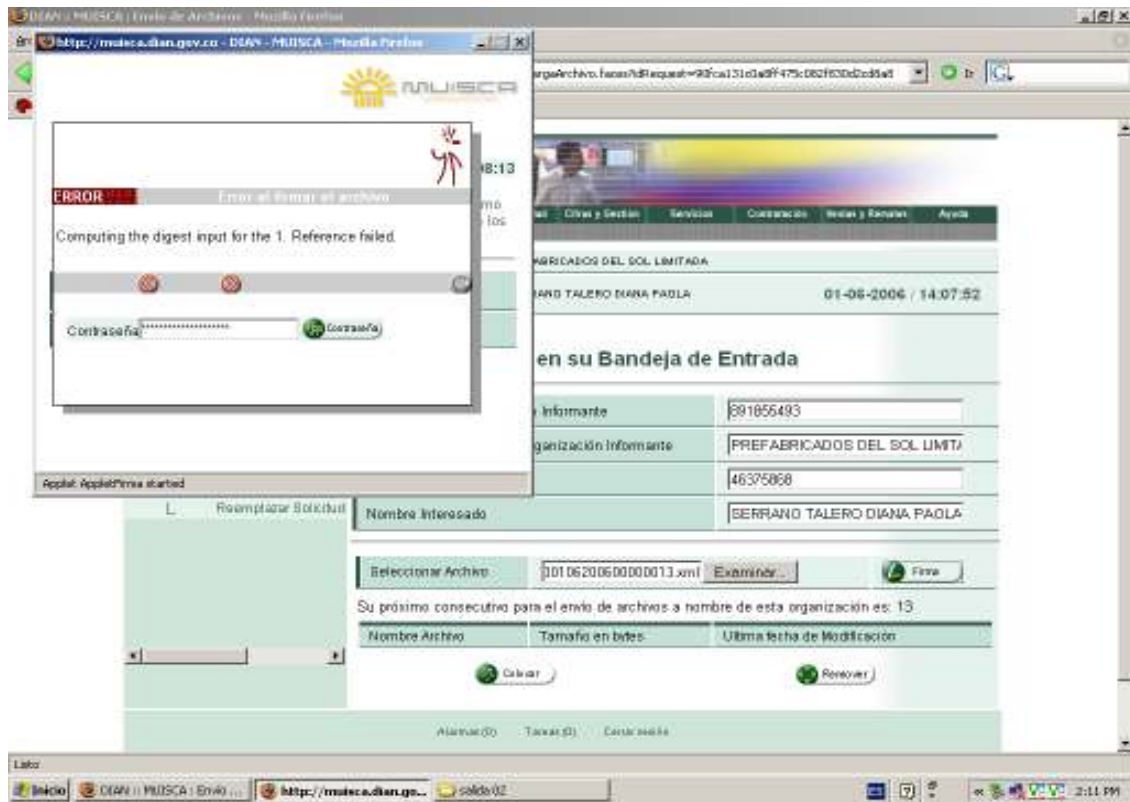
DIAN :: MUISCA | Envío de Archivos - Mozilla Firefox

http://muisca.dian.gov.co - DIAN - MUISCA - Mozilla Firefox

MUISCA

ERROR Error al firmar el archivo

Computing the digest input for the 1. Reference failed.

Contraseña ********************* Contraseña

Applet AppletFirma started

argaArchivo.faces?idRequest=90fca131c0a8ff475c082f630d2cd6a6

08:13

mo los

Ciras y Gestion Servicios Contratacion Ventas y Remates Ayuda

ABRICADOS DEL SOL LIMITADA

RANO TALERO DIANA PAOLA 01-06-2006 / 14:07:52

en su Bandeja de Entrada

Informante 891855493

ganización Informante PREFABRICADOS DEL SOL LIMIT/

46375868

L Reemplazar Solicitud Nombre Interesado SERRANO TALERO DIANA PAOLA

Seleccionar Archivo 0010620060000013.xml Examinar... Firma

Su próximo consecutivo para el envío de archivos a nombre de esta organización es: 13

| Nombre Archivo | Tamaño en bytes | Ultima fecha de Modificación |
|---|---|---|

Colocar Remover

Alarmas(0) Tareas(0) Cerrar sesión

Listo

Inicio DIAN :: MUISCA : Envío ... http://muisca.dian.go... salida02 2:11 PM